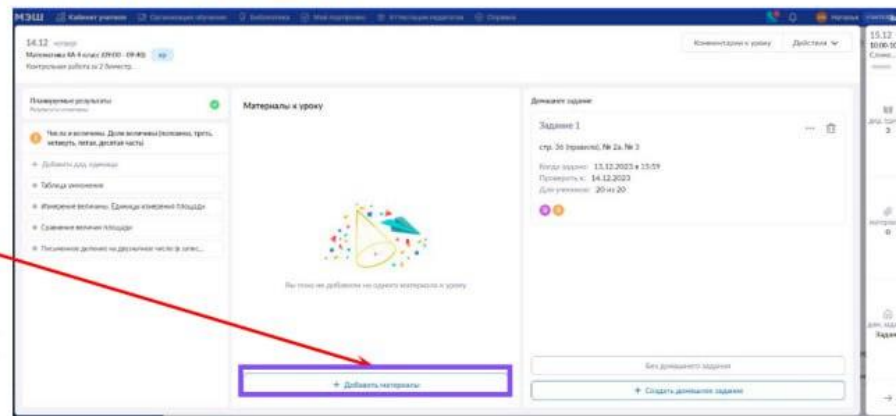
МЭШ Кабинет учителя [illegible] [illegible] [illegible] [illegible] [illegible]

14.12 четверг
Математика 4А 4 класс 09:00 - 09:40
Контрольная работа за 2 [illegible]

Комментарии к уроку Действия

Планируемые результаты
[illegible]

Число и величины. Доли величины (половина, треть, четверть, пятая, десятая часть)
+ Добавить ДЕ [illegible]
Таблица умножения
Измерение величин. Единица измерения площади
Сравнение величин площади
Письменное деление на двузначное число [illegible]

Материалы к уроку

Вы пока не добавили ни одного материала к уроку

+ Добавить материалы

Домашнее задание

Задание 1
стр. 36 (правило), № 2а, № 3
Когда задано: 13.12.2023 в 15:59
Проверить к: 14.12.2023
Для учеников: 20 из 20

Без домашнего задания
+ Создать домашнее задание

15.12
10:00-10
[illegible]
3
0
Задан